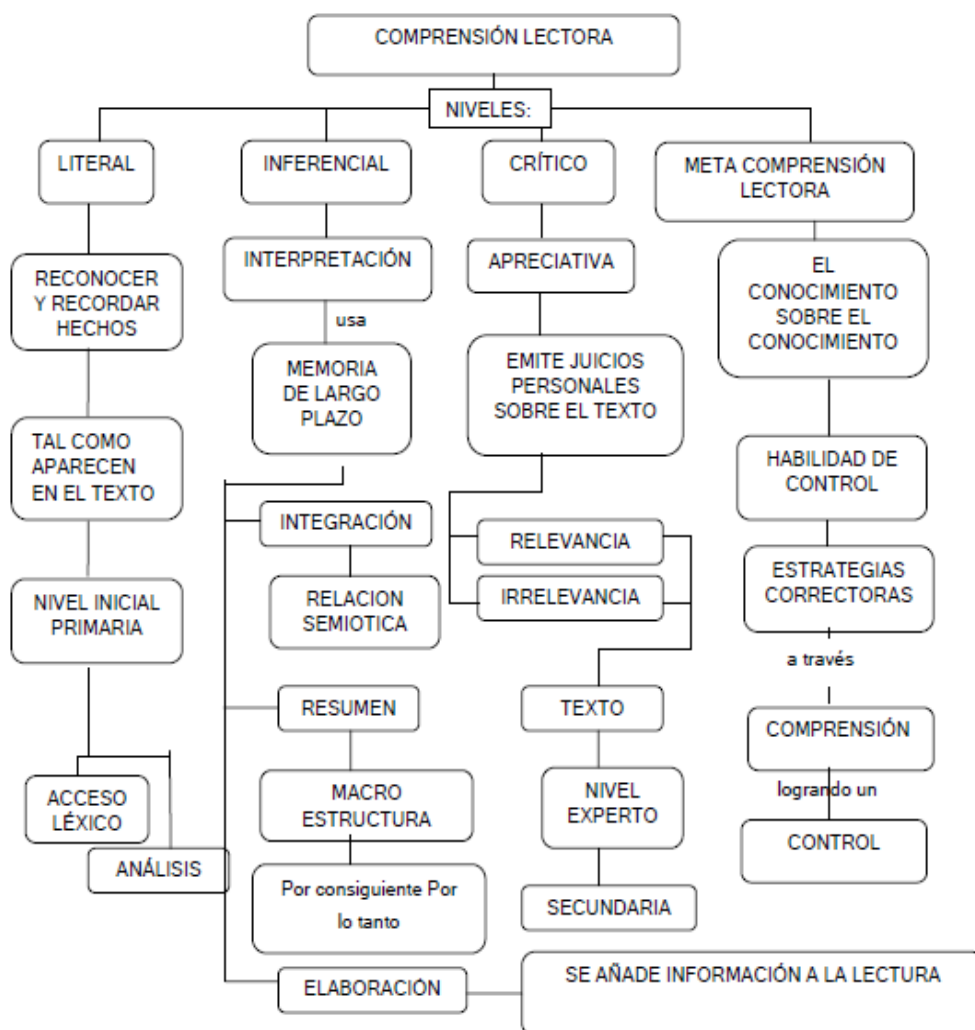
COMPRENSIÓN LECTORA

NIVELES:

LITERAL

RECONOCER Y RECORDAR HECHOS

TAL COMO APARECEN EN EL TEXTO

NIVEL INICIAL PRIMARIA

ACCESO LÉXICO

ANÁLISIS

INFERENCIAL

INTERPRETACIÓN

usa

MEMORIA DE LARGO PLAZO

INTEGRACIÓN

RELACION SEMIOTICA

RESUMEN

MACRO ESTRUCTURA

Por consiguiente Por lo tanto

ELABORACIÓN

SE AÑADE INFORMACIÓN A LA LECTURA

CRÍTICO

APRECIATIVA

EMITE JUICIOS PERSONALES SOBRE EL TEXTO

RELEVANCIA

IRRELEVANCIA

TEXTO

NIVEL EXPERTO

SECUNDARIA

META COMPRENSIÓN LECTORA

EL CONOCIMIENTO SOBRE EL CONOCIMIENTO

HABILIDAD DE CONTROL

ESTRATEGIAS CORRECTORAS

a través

COMPRENSIÓN

logrando un

CONTROL